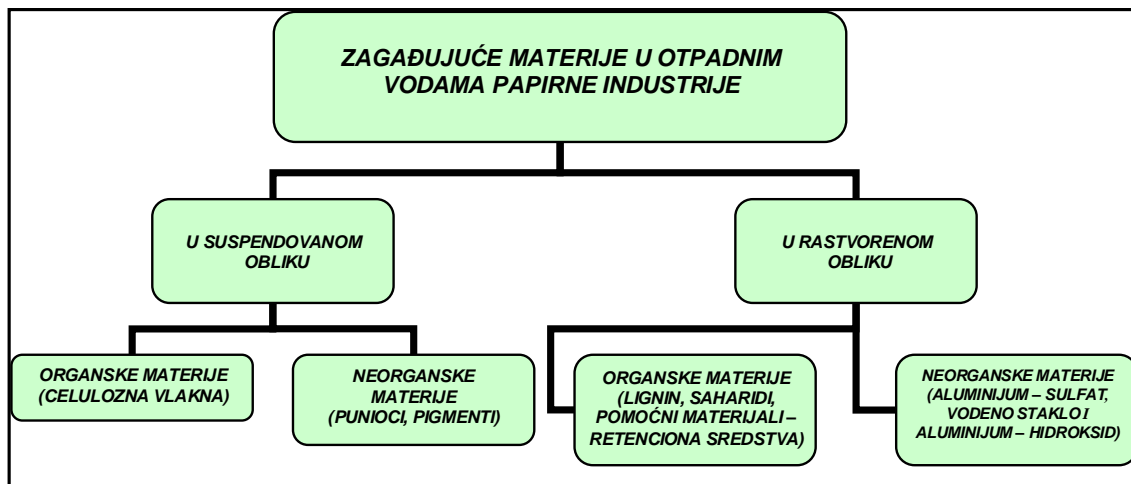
ZAGAĐUJUĆE MATERIJE U OTPADNIM VODAMA PAPIRNE INDUSTRIJE

U SUSPENDOVANOM OBLIKU

U RASTVORENOM OBLIKU

ORGANSKE MATERIJE (CELULOZNA VLAKNA)

NEORGANSKE MATERIJE (PUNIOCI, PIGMENTI)

ORGANSKE MATERIJE (LIGNIN, SAHARIDI, POMOĆNI MATERIJALI – RETENCIONA SREDSTVA)

NEORGANSKE MATERIJE (ALUMINIJUM – SULFAT, VODENO STAKLO I ALUMINIJUM – HIDROKSID)